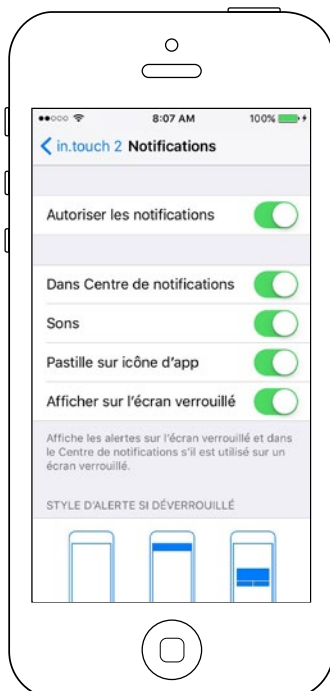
8:07 AM
100%

in.touch 2 Notifications

Autoriser les notifications

Dans Centre de notifications

Sons

Pastille sur icône d'app

Afficher sur l'écran verrouillé

Affiche les alertes sur l'écran verrouillé et dans le Centre de notifications s'il est utilisé sur un écran verrouillé.

STYLE D'ALERTE SI DÉVERROUILLÉ